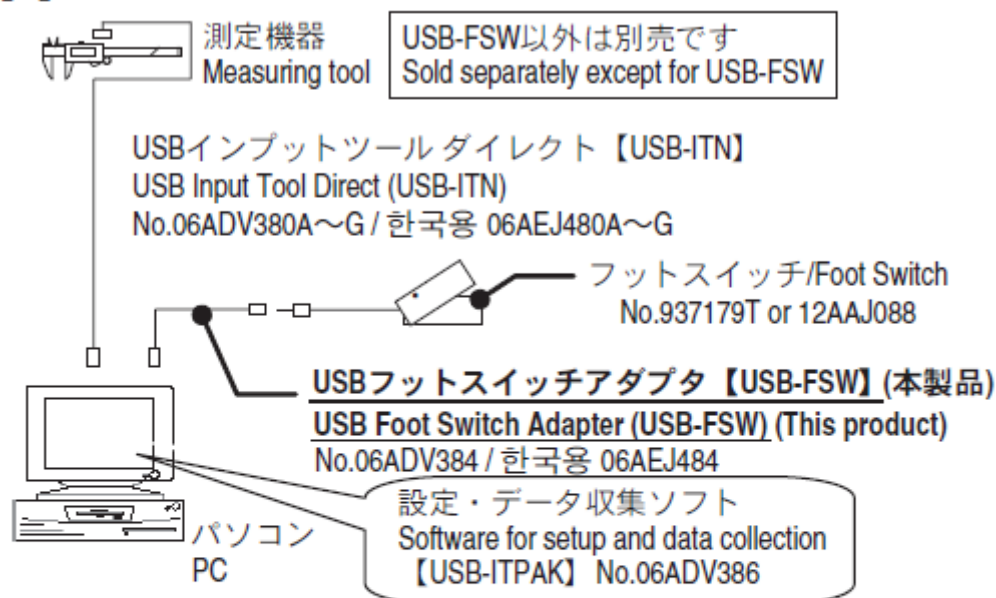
測定機器
Measuring tool

USB-FSW以外は別売です
Sold separately except for USB-FSW

USBインプットツール ダイレクト【USB-ITN】
USB Input Tool Direct (USB-ITN)
No.06ADV380A～G / 한국용 06AEJ480A～G

フットスイッチ/Foot Switch
No.937179T or 12AAJ088

USBフットスイッチアダプタ【USB-FSW】(本製品)
USB Foot Switch Adapter (USB-FSW) (This product)
No.06ADV384 / 한국용 06AEJ484

設定・データ収集ソフト
Software for setup and data collection
【USB-ITPAK】 No.06ADV386

パソコン
PC